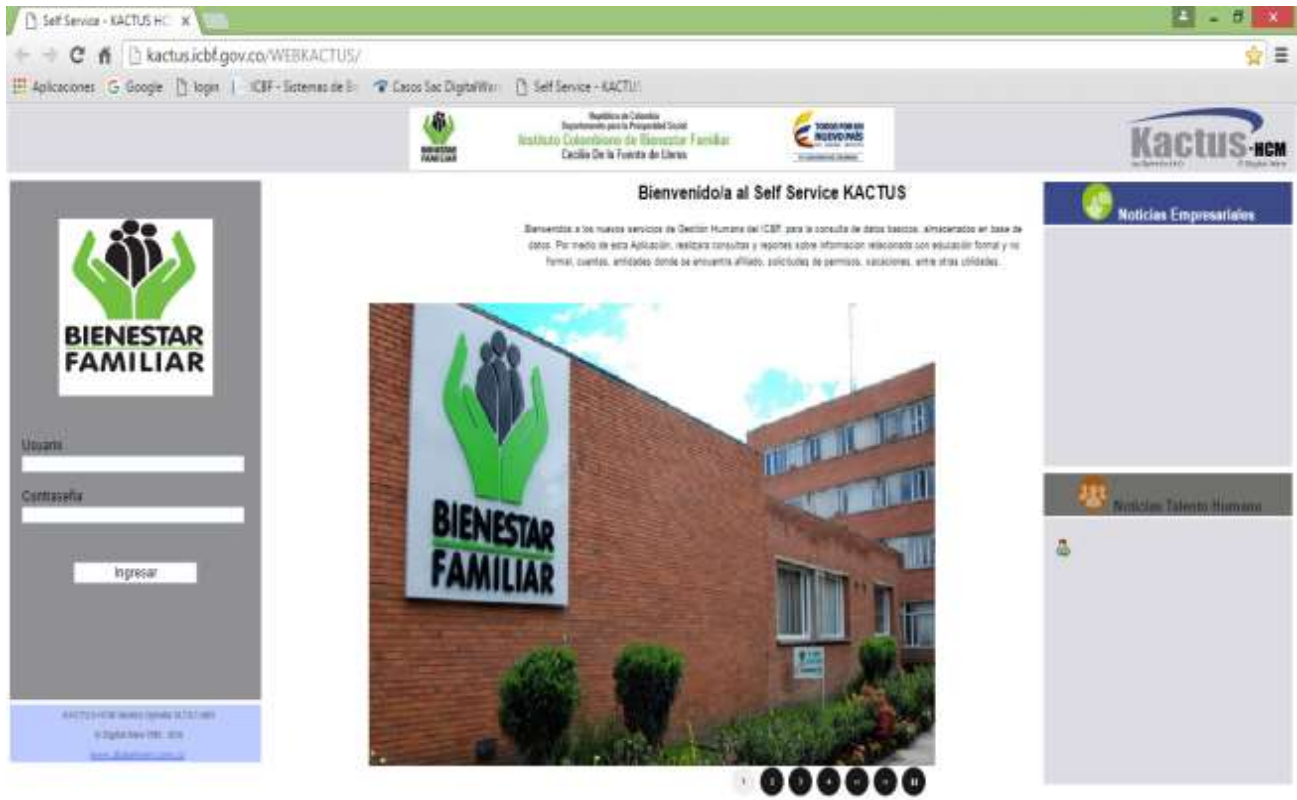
Self Service - KACTUS HC ×

kactus.icbf.gov.co/WEBKACTUS/

Aplicaciones Google login ICBF - Sistemas de I: Casos Sac DigitalWa: Self Service - KACTU:

República de Colombia
Departamento para la Prosperidad Social
Instituto Colombiano de Bienestar Familiar
Cecilia De la Fuente de Lleras

BIENESTAR FAMILIAR

TODOS POR UN NUEVO PAÍS

Kactus-HCM

BIENESTAR FAMILIAR

Usuario

Contraseña

Ingresar

KACTUS-HCM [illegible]
© Digital Ware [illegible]
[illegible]

Bienvenido/a al Self Service KACTUS

Bienvenidos a los nuevos servicios de Gestión Humana del ICBF, para la consulta de datos basicos, almacenados en base de datos. Por medio de esta Aplicación, realizara consultas y reportes sobre informacion relacionada con educación formal y no formal, cuentas, entidades donde se encuentra afiliado, solicitudes de permisos, vacaciones, entre otras utilidades.

BIENESTAR FAMILIAR

1 2 3 4 5 6

Noticias Empresariales

Noticias Talento Humano